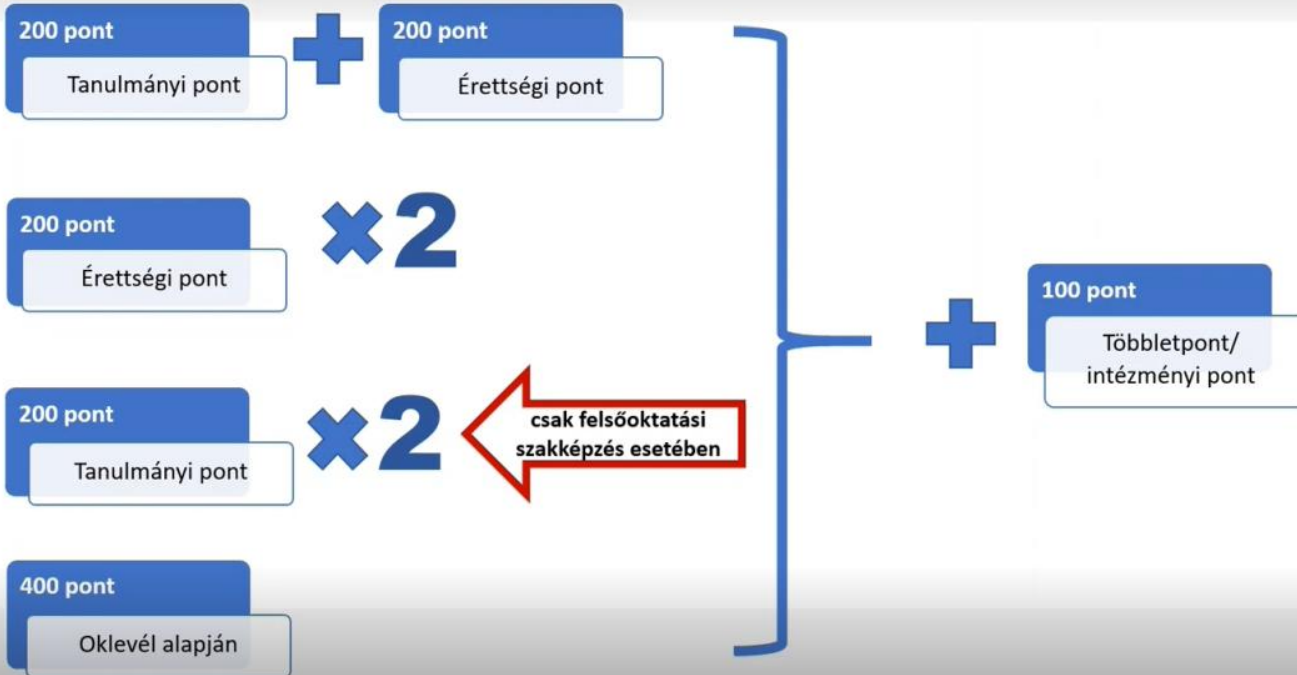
200 pont
Tanulmányi pont

200 pont
Érettségi pont

200 pont
Érettségi pont

×2

200 pont
Tanulmányi pont

×2

csak felsőoktatási szakképzés esetében

400 pont
Oklevél alapján

100 pont
Többletpont/ intézményi pont